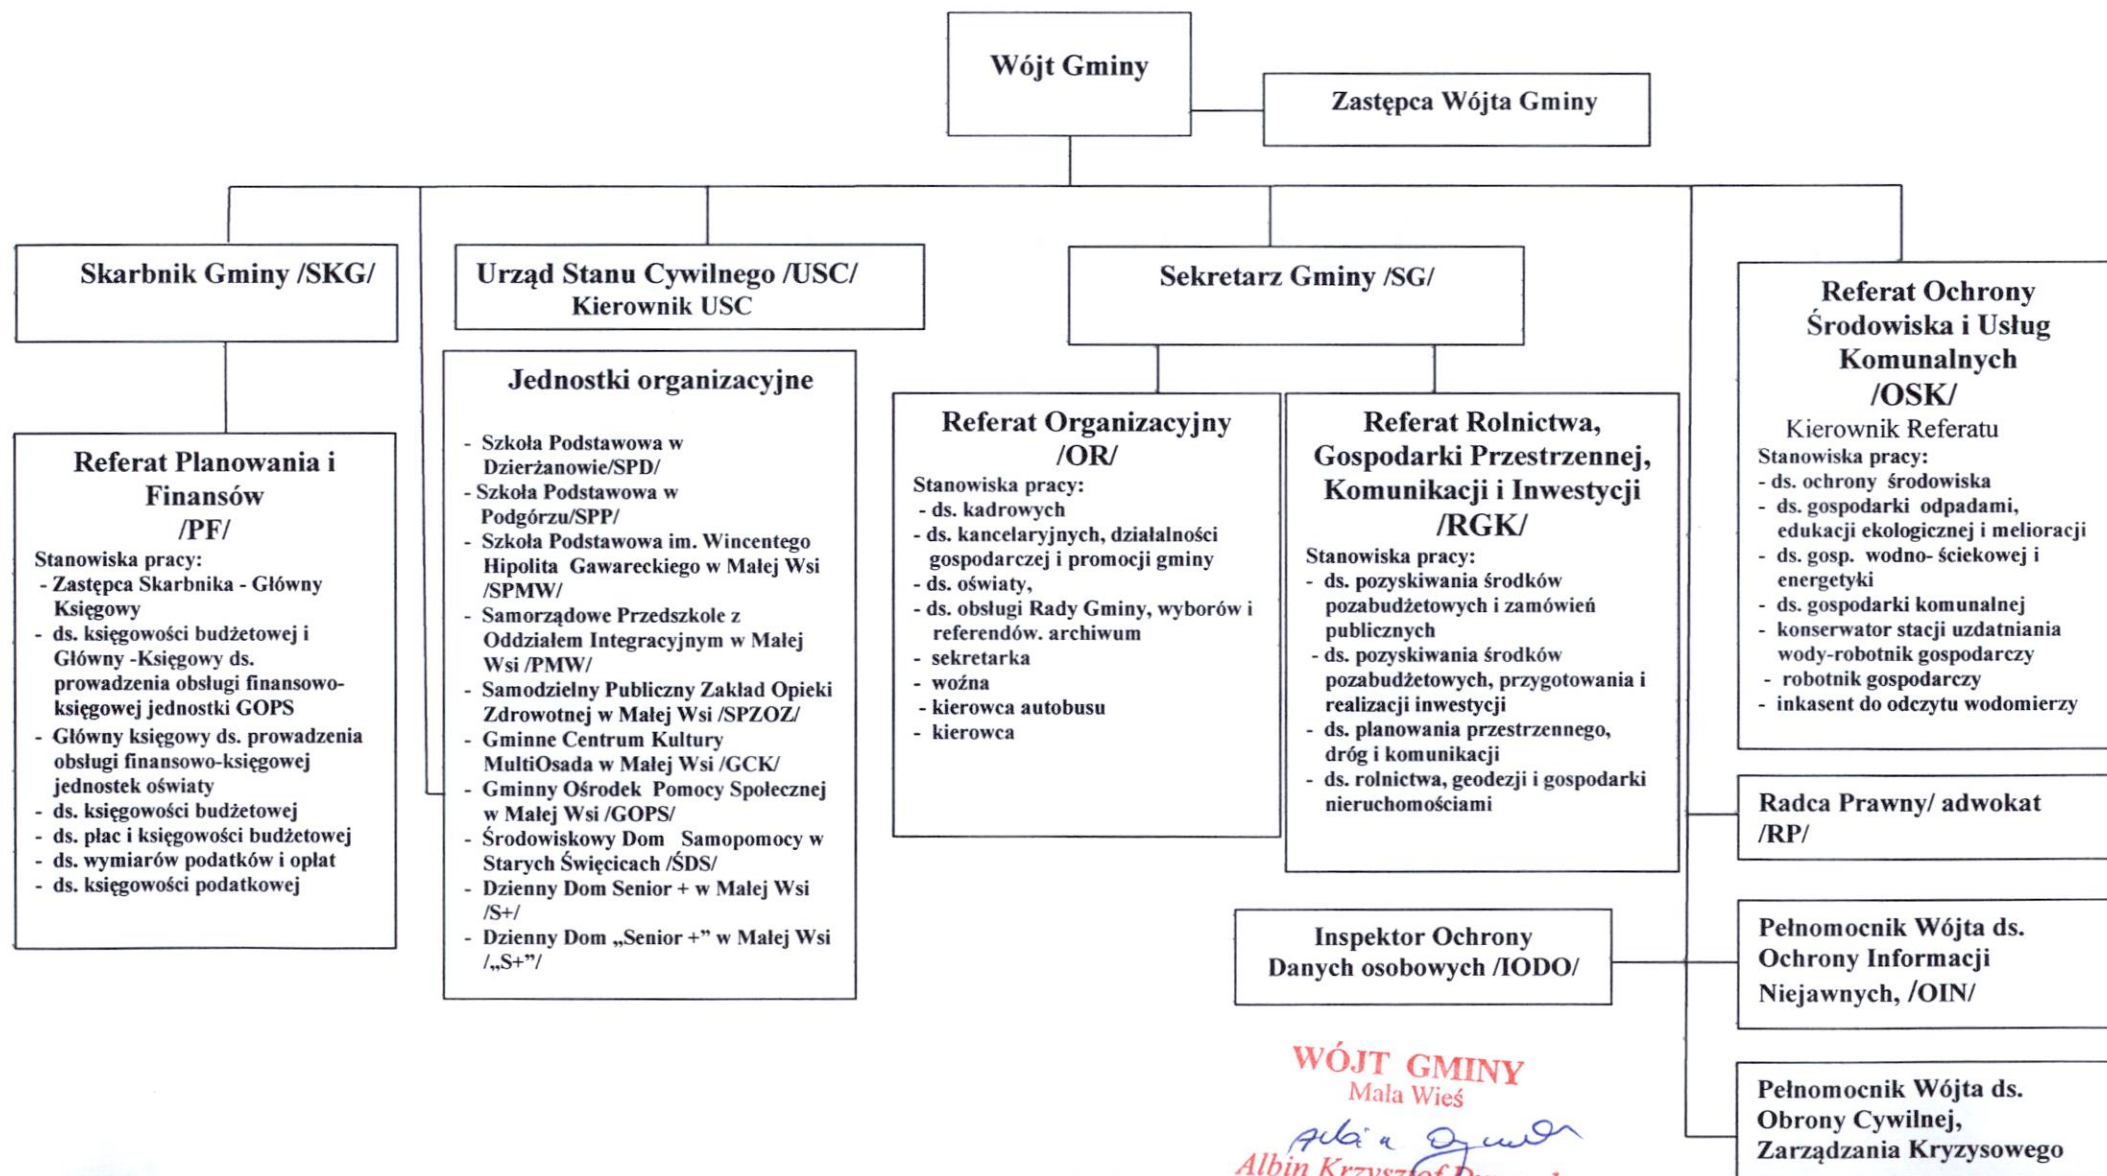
Wójt Gminy

Zastępca Wójta Gminy

Skarbnik Gminy /SKG/

Urząd Stanu Cywilnego /USC/ Kierownik USC

Sekretarz Gminy /SG/

Referat Ochrony Środowiska i Usług Komunalnych /OSK/
Kierownik Referatu
Stanowiska pracy:
- ds. ochrony środowiska
- ds. gospodarki odpadami, edukacji ekologicznej i melioracji
- ds. gosp. wodno- ściekowej i energetyki
- ds. gospodarki komunalnej
- konserwator stacji uzdatniania wody-robotnik gospodarczy
- robotnik gospodarczy
- inkasent do odczytu wodomierzy

Referat Planowania i Finansów /PF/
Stanowiska pracy:
- Zastępca Skarbnika - Główny Księgowy
- ds. księgowości budżetowej i Główny -Księgowy ds. prowadzenia obsługi finansowo-księgowej jednostki GOPS
- Główny księgowy ds. prowadzenia obsługi finansowo-księgowej jednostek oświaty
- ds. księgowości budżetowej
- ds. płac i księgowości budżetowej
- ds. wymiarów podatków i opłat
- ds. księgowości podatkowej

Jednostki organizacyjne
- Szkoła Podstawowa w Dzierżanowie/SPD/
- Szkoła Podstawowa w Podgórzu/SPP/
- Szkoła Podstawowa im. Wincentego Hipolita Gawareckiego w Małej Wsi /SPMW/
- Samorządowe Przedszkole z Oddziałem Integracyjnym w Małej Wsi /PMW/
- Samodzielny Publiczny Zakład Opieki Zdrowotnej w Małej Wsi /SPZOZ/
- Gminne Centrum Kultury MultiOsada w Małej Wsi /GCK/
- Gminny Ośrodek Pomocy Społecznej w Małej Wsi /GOPS/
- Środowiskowy Dom Samopomocy w Starych Święcicach /ŚDS/
- Dzienny Dom Senior + w Małej Wsi /S+/
- Dzienny Dom „Senior +" w Małej Wsi /„S+"/

Referat Organizacyjny /OR/
Stanowiska pracy:
- ds. kadrowych
- ds. kancelaryjnych, działalności gospodarczej i promocji gminy
- ds. oświaty,
- ds. obsługi Rady Gminy, wyborów i referendów. archiwum
- sekretarka
- woźna
- kierowca autobusu
- kierowca

Referat Rolnictwa, Gospodarki Przestrzennej, Komunikacji i Inwestycji /RGK/
Stanowiska pracy:
- ds. pozyskiwania środków pozabudżetowych i zamówień publicznych
- ds. pozyskiwania środków pozabudżetowych, przygotowania i realizacji inwestycji
- ds. planowania przestrzennego, dróg i komunikacji
- ds. rolnictwa, geodezji i gospodarki nieruchomościami

Radca Prawny/ adwokat /RP/

Inspektor Ochrony Danych osobowych /IODO/

Pełnomocnik Wójta ds. Ochrony Informacji Niejawnych, /OIN/

Pełnomocnik Wójta ds. Obrony Cywilnej, Zarządzania Kryzysowego

WÓJT GMINY
Mała Wieś
Albin Krzysztof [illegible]